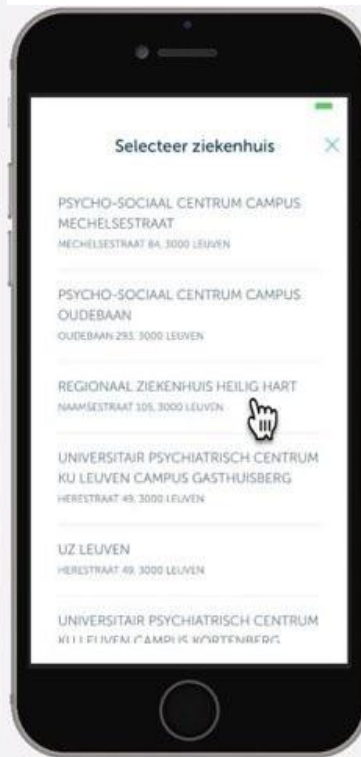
Selecteer ziekenhuis

×

PSYCHO-SOCIAAL CENTRUM CAMPUS MECHELSESTRAAT
MECHELSESTRAAT 84, 3000 LEUVEN

PSYCHO-SOCIAAL CENTRUM CAMPUS OUDEBAAN
OUDEBAAN 293, 3000 LEUVEN

REGIONAAL ZIEKENHUIS HEILIG HART
NAAMSESTRAAT 105, 3000 LEUVEN

UNIVERSITAIR PSYCHIATRISCH CENTRUM KU LEUVEN CAMPUS GASTHUISBERG
HERESTRAAT 49, 3000 LEUVEN

UZ LEUVEN
HERESTRAAT 49, 3000 LEUVEN

UNIVERSITAIR PSYCHIATRISCH CENTRUM KU LEUVEN CAMPUS KORTENBERG